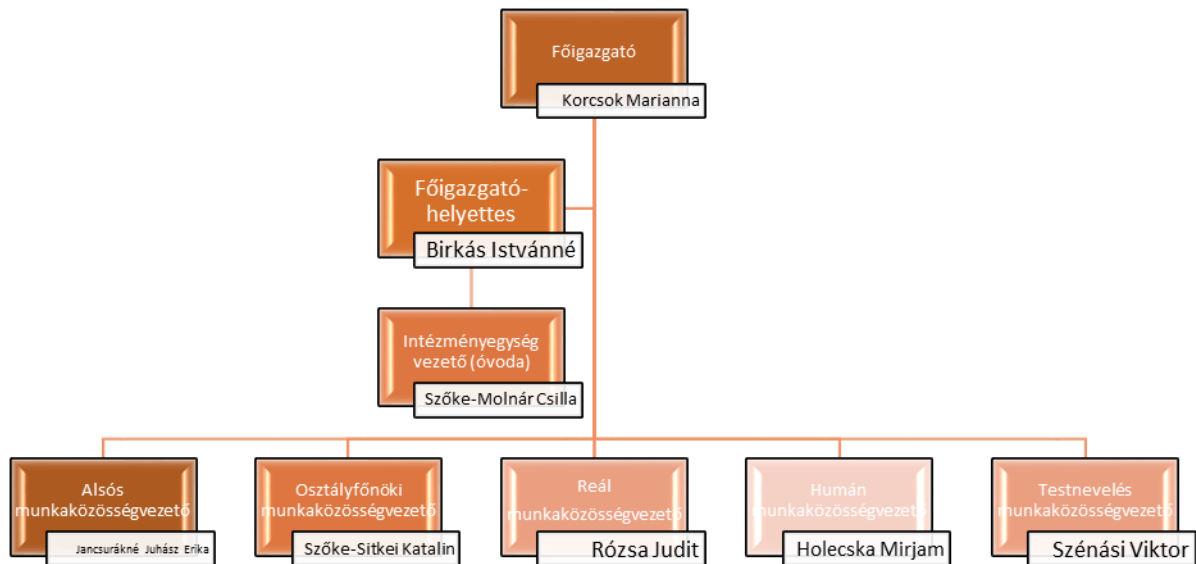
Főigazgató
Korcsok Marianna

Főigazgató-helyettes
Birkás Istvánné

Intézményegység vezető (óvoda)
Szőke-Molnár Csilla

Alsós munkaközösségvezető
Jancsurákné Juhász Erika

Osztályfőnöki munkaközösségvezető
Szőke-Sitkei Katalin

Reál munkaközösségvezető
Rózsa Judit

Humán munkaközösségvezető
Holecska Mirjam

Testnevelés munkaközösségvezető
Szénási Viktor